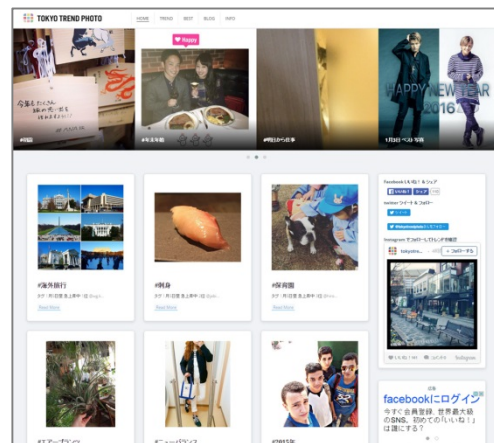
TOKYO TREND PHOTO

HOME TREND BEST BLOG INFO

Happy

#年末年始

#初日から仕事

1月2日 ベスト写真

HAPPY NEW YEAR 2016

#海外旅行

Read More

#刺身

Read More

#保育園

Read More

Facebookでいいね！&シェア

Twitterでツイート&フォロー

Instagramでフォローしてトレンド情報

+ フォローする

Instagram

facebookにログイン

今すぐ会員登録。世界最大級のSNS。初めての「いいね」は誰にする？

#2015年